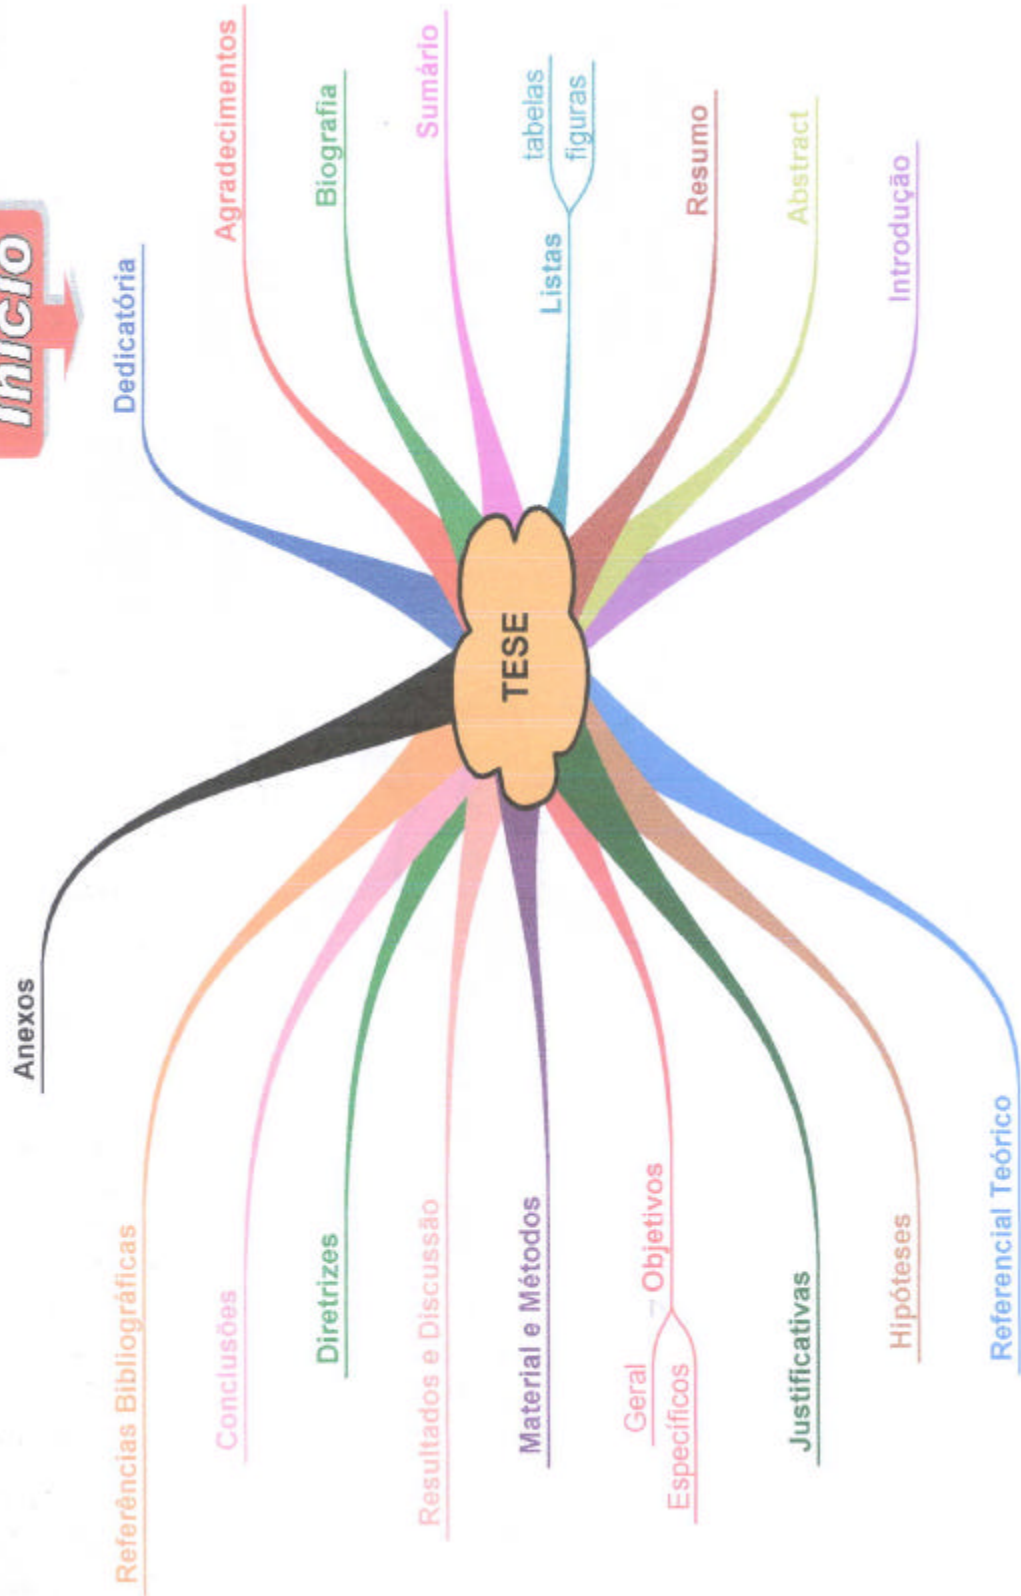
Início

TESE

Dedicatória

Agradecimentos

Biografia

Sumário

Listas

tabelas

figuras

Resumo

Abstract

Introdução

Referencial Teórico

Hipóteses

Justificativas

Objetivos

Geral

Específicos

Material e Métodos

Resultados e Discussão

Diretrizes

Conclusões

Referências Bibliográficas

Anexos